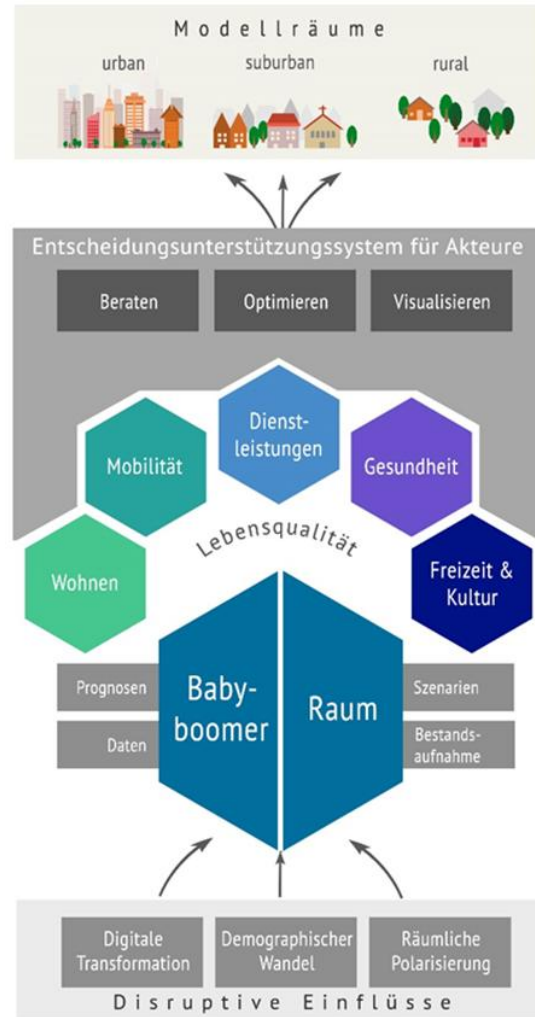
Modellräume

urban

suburban

rural

Entscheidungsunterstützungssystem für Akteure

Beraten

Optimieren

Visualisieren

Mobilität

Dienstleistungen

Gesundheit

Wohnen

Lebensqualität

Freizeit & Kultur

Prognosen

Daten

Babyboomer

Raum

Szenarien

Bestandsaufnahme

Digitale Transformation

Demographischer Wandel

Räumliche Polarisierung

Disruptive Einflüsse